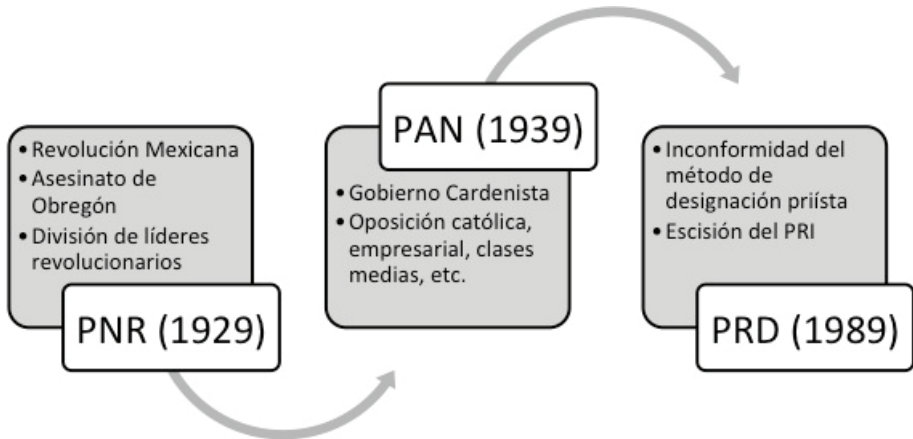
• Revolución Mexicana
• Asesinato de Obregón
• División de líderes revolucionarios

PNR (1929)

PAN (1939)

• Gobierno Cardenista
• Oposición católica, empresarial, clases medias, etc.

• Inconformidad del método de designación priísta
• Escisión del PRI

PRD (1989)